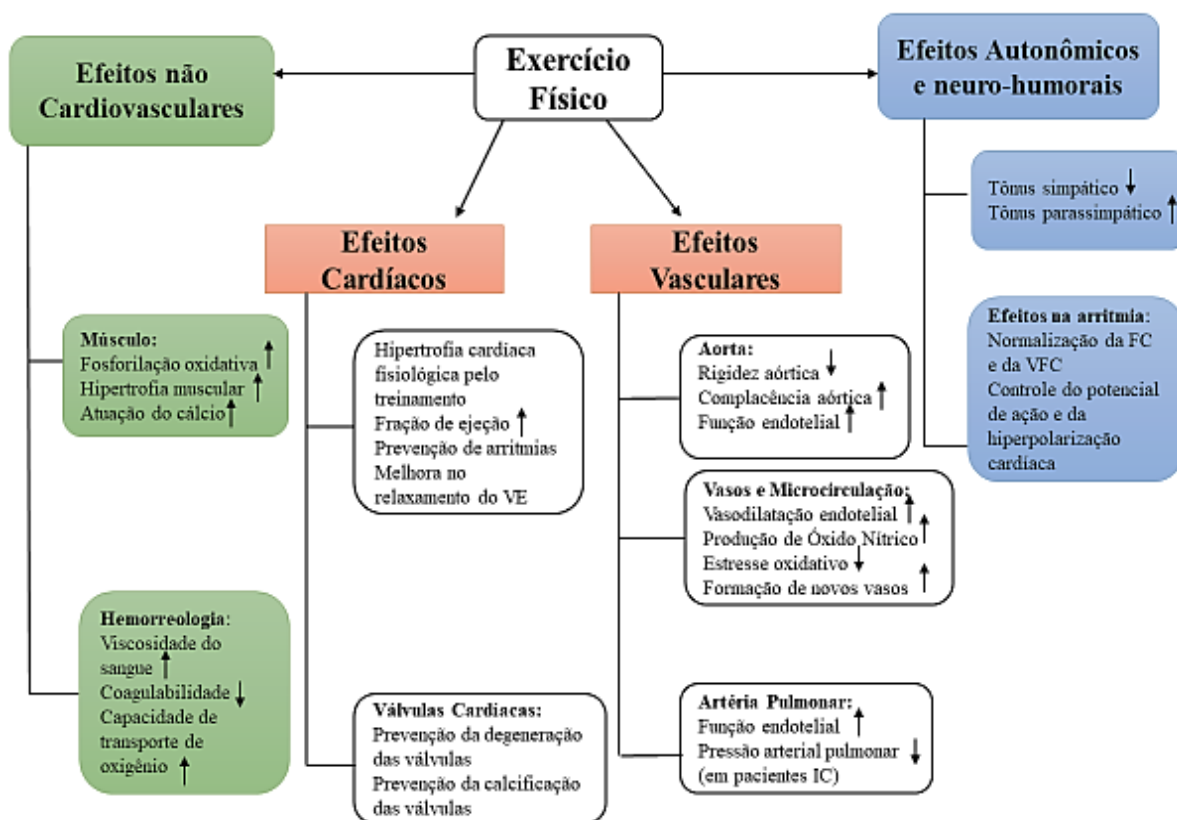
Exercício Físico

Efeitos não Cardiovasculares

Efeitos Autonômicos e neuro-humorais

Tônus simpático ↓
Tônus parassimpático ↑

Efeitos Cardíacos

Efeitos Vasculares

Músculo:
Fosforilação oxidativa ↑
Hipertrofia muscular ↑
Atuação do cálcio ↑

Hipertrofia cardíaca fisiológica pelo treinamento
Fração de ejeção ↑
Prevenção de arritmias
Melhora no relaxamento do VE

Aorta:
Rigidez aórtica ↓
Complacência aórtica ↑
Função endotelial ↑

Efeitos na arritmia:
Normalização da FC e da VFC
Controle do potencial de ação e da hiperpolarização cardíaca

Vasos e Microcirculação:
Vasodilatação endotelial ↑
Produção de Óxido Nítrico ↑
Estresse oxidativo ↓
Formação de novos vasos ↑

Hemorreologia:
Viscosidade do sangue ↑
Coagulabilidade ↓
Capacidade de transporte de oxigênio ↑

Válvulas Cardíacas:
Prevenção da degeneração das válvulas
Prevenção da calcificação das válvulas

Artéria Pulmonar:
Função endotelial ↑
Pressão arterial pulmonar ↓
(em pacientes IC)